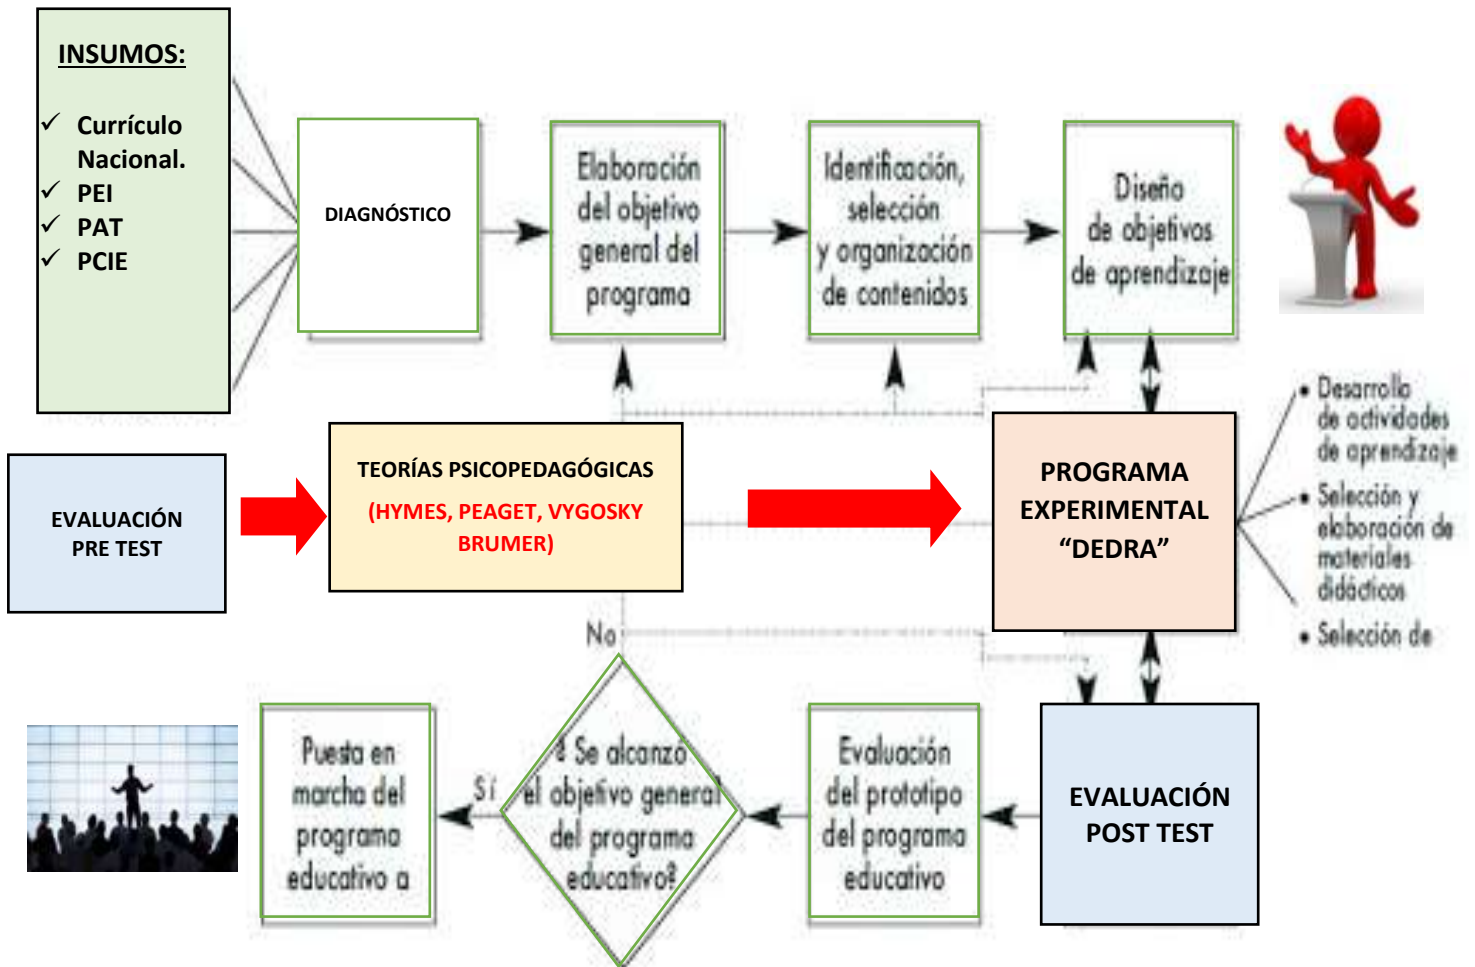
INSUMOS:

✓ Currículo Nacional.
✓ PEI
✓ PAT
✓ PCIE

DIAGNÓSTICO

Elaboración del objetivo general del programa

Identificación, selección y organización de contenidos

Diseño de objetivos de aprendizaje

EVALUACIÓN PRE TEST

TEORÍAS PSICOPEDAGÓGICAS
(HYMES, PEAGET, VYGOSKY BRUMER)

PROGRAMA EXPERIMENTAL "DEDRA"

• Desarrollo de actividades de aprendizaje
• Selección y elaboración de materiales didácticos
• Selección de

No

Puesta en marcha del programa educativo a

Sí

¿Se alcanzó el objetivo general del programa educativo?

Evaluación del prototipo del programa educativo

EVALUACIÓN POST TEST